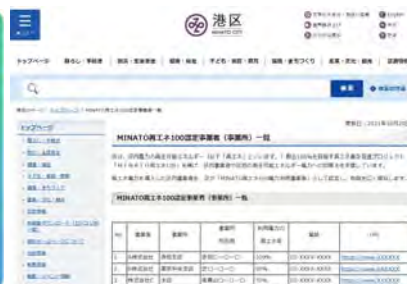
港区
MINATO CITY

トップページ　暮らし・手続き　防災・防犯　健康・福祉　子ども・教育・育児　産業・まちづくり　産業・文化・観光　区政情報

MINATO再エネ100認定事業者（事業所）一覧

MINATO再エネ100認定事業所（事業所）一覧

| No. | 事業者 | 事業所 | | | | |
|---|---|---|---|---|---|---|
| 1 | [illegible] | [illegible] | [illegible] | 100% | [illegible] | https://www.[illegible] |
| 2 | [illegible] | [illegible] | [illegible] | 100% | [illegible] | https://www.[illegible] |
| 3 | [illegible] | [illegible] | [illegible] | 100% | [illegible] | https://www.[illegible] |